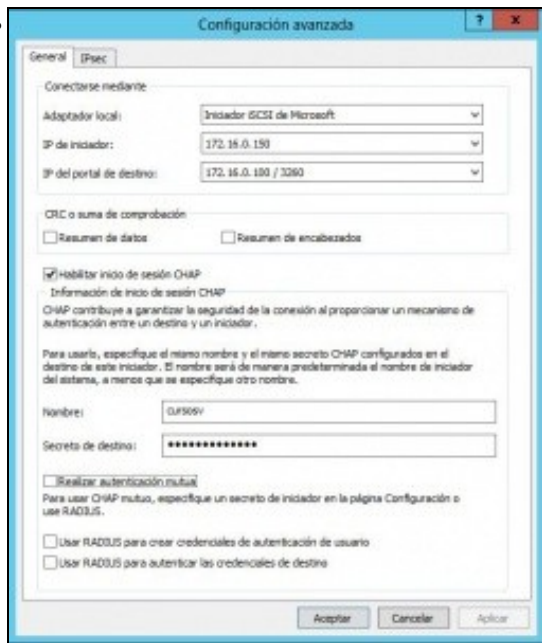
Configuración avanzada

? x

General | IPsec

Conectarse mediante

Adaptador local: Iniciador iSCSI de Microsoft

IP de iniciador: 172.16.0.150

IP del portal de destino: 172.16.0.100 / 3260

CRC o suma de comprobación

Resumen de datos

Resumen de encabezados

Habilitar inicio de sesión CHAP

Información de inicio de sesión CHAP

CHAP contribuye a garantizar la seguridad de la conexión al proporcionar un mecanismo de autenticación entre un destino y un iniciador.

Para usarlo, especifique el mismo nombre y el mismo secreto CHAP configurados en el destino de este iniciador. El nombre será de manera predeterminada el nombre de iniciador del sistema, a menos que se especifique otro nombre.

Nombre: OJFS05V

Secreto de destino: ••••••••••••••

Realizar autenticación mutua

Para usar CHAP mutuo, especifique un secreto de iniciador en la página Configuración o use RADIUS.

Usar RADIUS para crear credenciales de autenticación de usuario

Usar RADIUS para autenticar las credenciales de destino

Aceptar | Cancelar | Aplicar